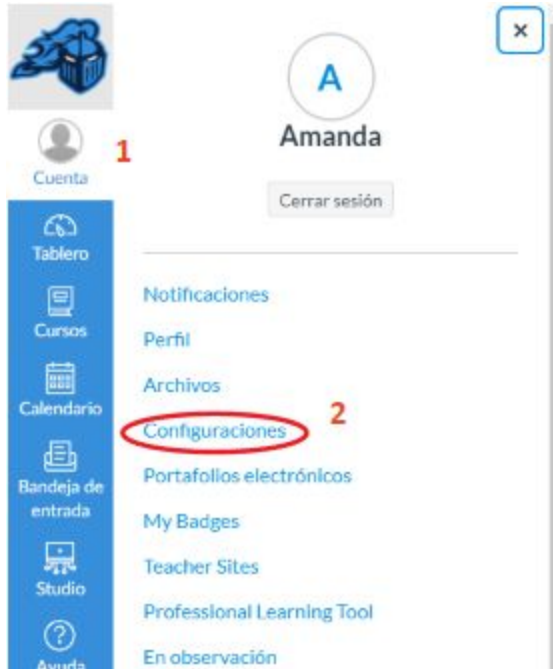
Cuenta
1
Tablero
Cursos
Calendario
Bandeja de entrada
Studio
Ayuda

×
A
Amanda
Cerrar sesión

Notificaciones
Perfil
Archivos
Configuraciones
2
Portafolios electrónicos
My Badges
Teacher Sites
Professional Learning Tool
En observación